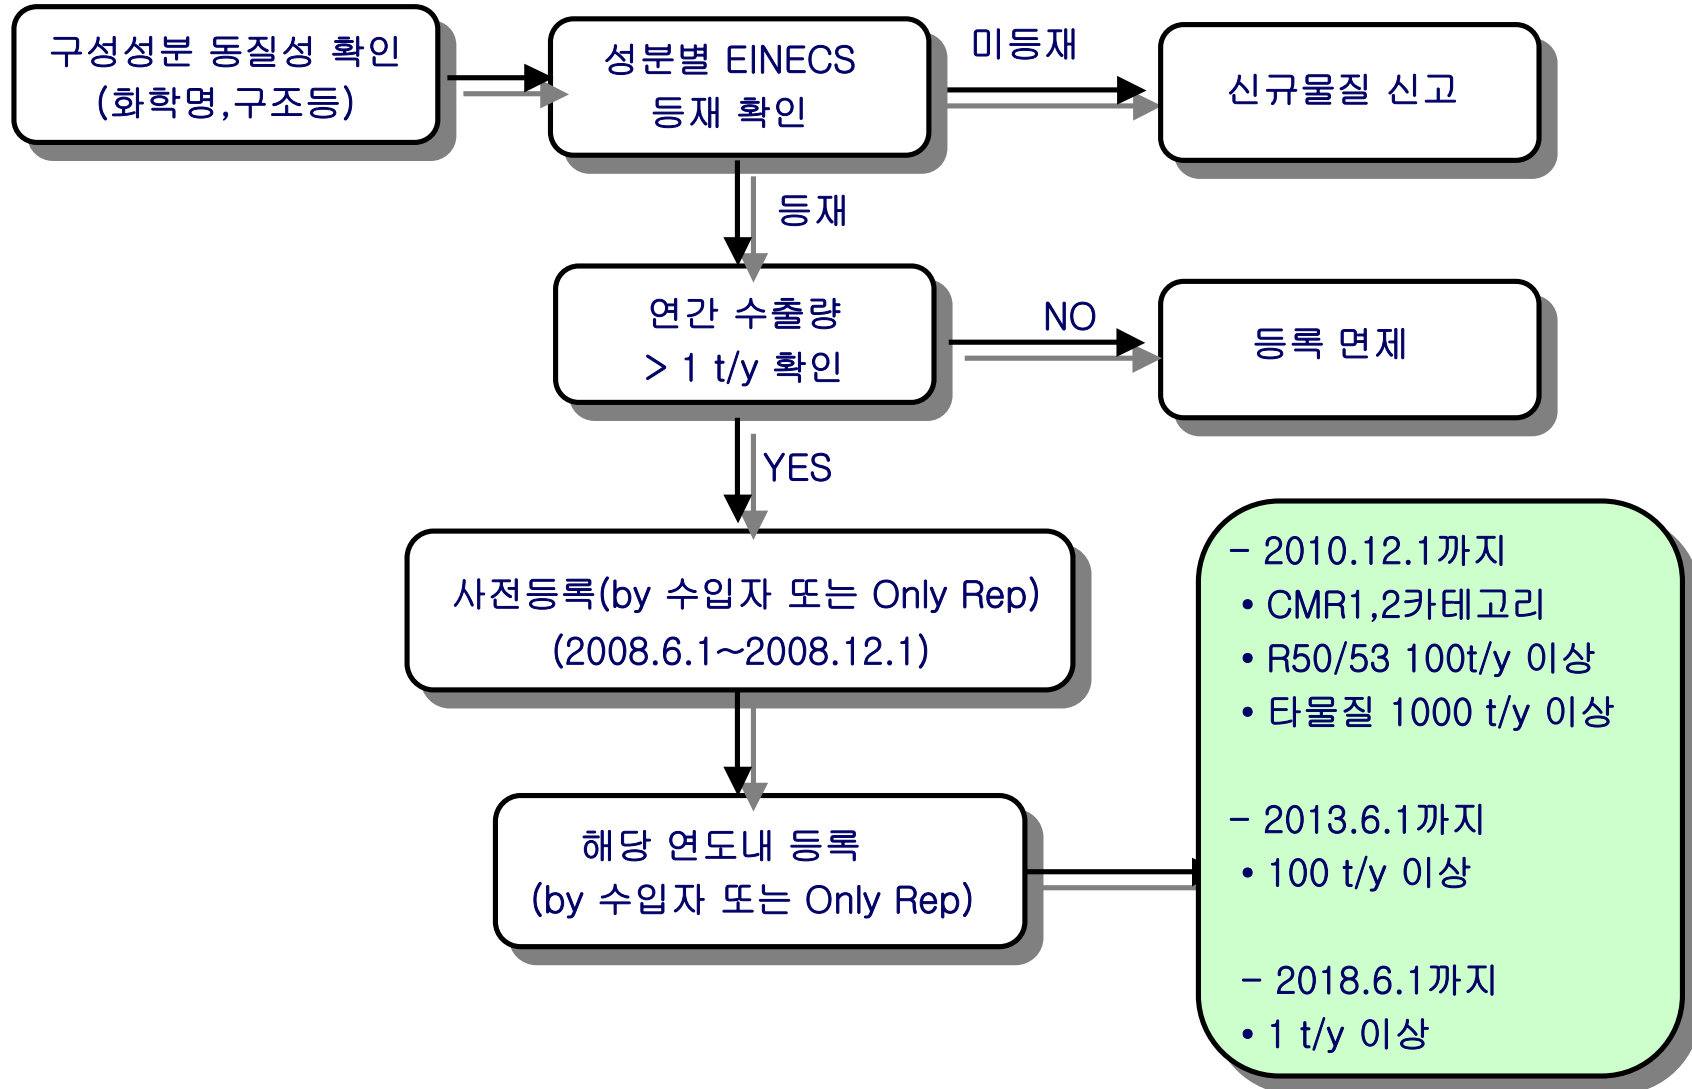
구성성분 동질성 확인
(화학명,구조등)

성분별 EINECS
등재 확인

미등재

신규물질 신고

등재

연간 수출량
> 1 t/y 확인

NO

등록 면제

YES

사전등록(by 수입자 또는 Only Rep)
(2008.6.1~2008.12.1)

해당 연도내 등록
(by 수입자 또는 Only Rep)

- 2010.12.1까지
• CMR1,2카테고리
• R50/53 100t/y 이상
• 타물질 1000 t/y 이상

- 2013.6.1까지
• 100 t/y 이상

- 2018.6.1까지
• 1 t/y 이상